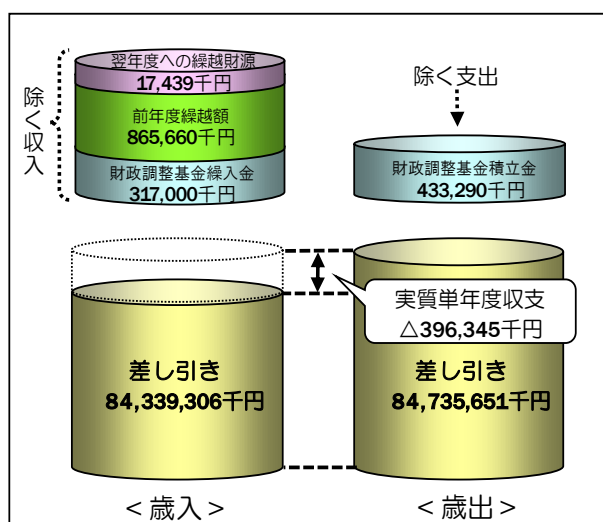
除く収入

翌年度への繰越財源
17,439千円

前年度繰越額
865,660千円

財政調整基金繰入金
317,000千円

除く支出

財政調整基金積立金
433,290千円

実質単年度収支
△396,345千円

差し引き
84,339,306千円

差し引き
84,735,651千円

＜歳入＞

＜歳出＞